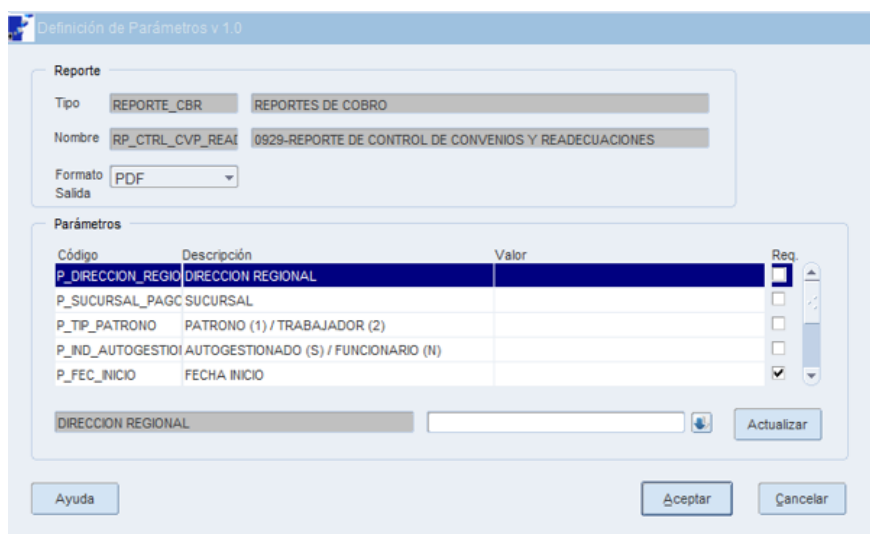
Definición de Parámetros v 1.0

Reporte

Tipo REPORTE_CBR REPORTES DE COBRO

Nombre RP_CTRL_CVP_REAI 0929-REPORTE DE CONTROL DE CONVENIOS Y READECUACIONES

Formato Salida PDF

Parámetros

| Código | Descripción | Valor | Req. |
|---|---|---|---|
| P_DIRECCION_REGIO | DIRECCION REGIONAL | | ☐ |
| P_SUCURSAL_PAGC | SUCURSAL | | ☐ |
| P_TIP_PATRONO | PATRONO (1) / TRABAJADOR (2) | | ☐ |
| P_IND_AUTOGESTIOI | AUTOGESTIONADO (S) / FUNCIONARIO (N) | | ☐ |
| P_FEC_INICIO | FECHA INICIO | | ☑ |

DIRECCION REGIONAL

Actualizar

Ayuda

Aceptar

Cancelar